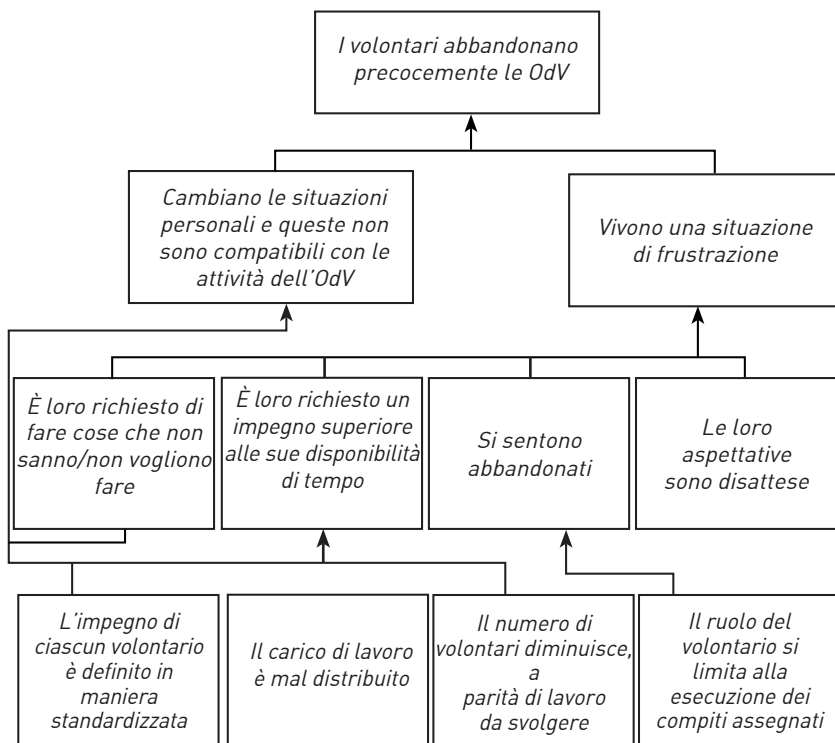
I volontari abbandonano precocemente le OdV

Cambiano le situazioni personali e queste non sono compatibili con le attività dell'OdV

Vivono una situazione di frustrazione

È loro richiesto di fare cose che non sanno/non vogliono fare

È loro richiesto un impegno superiore alle sue disponibilità di tempo

Si sentono abbandonati

Le loro aspettative sono disattese

L'impegno di ciascun volontario è definito in maniera standardizzata

Il carico di lavoro è mal distribuito

Il numero di volontari diminuisce, a parità di lavoro da svolgere

Il ruolo del volontario si limita alla esecuzione dei compiti assegnati